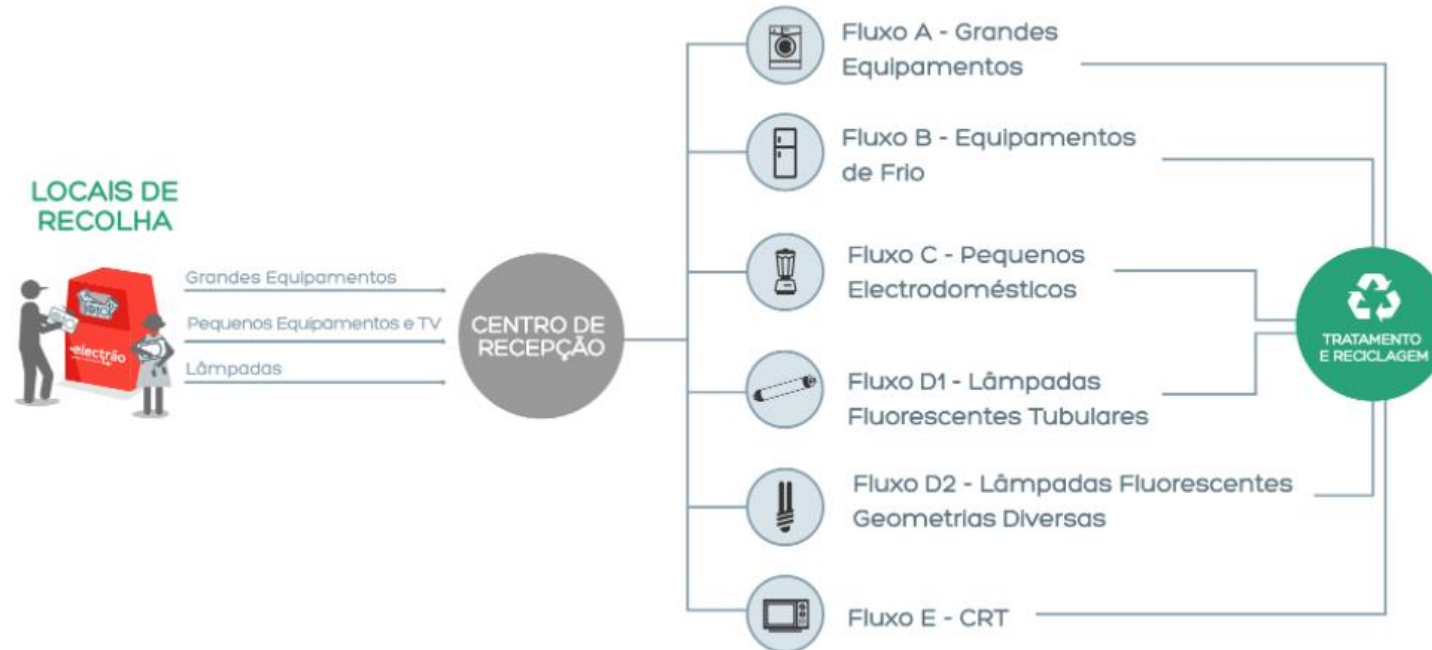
LOCAIS DE RECOLHA

electrão

Grandes Equipamentos

Pequenos Equipamentos e TV

Lâmpadas

CENTRO DE RECEPÇÃO

Fluxo A - Grandes Equipamentos

Fluxo B - Equipamentos de Frio

Fluxo C - Pequenos Electrodomésticos

Fluxo D1 - Lâmpadas Fluorescentes Tubulares

Fluxo D2 - Lâmpadas Fluorescentes Geometrias Diversas

Fluxo E - CRT

TRATAMENTO E RECICLAGEM